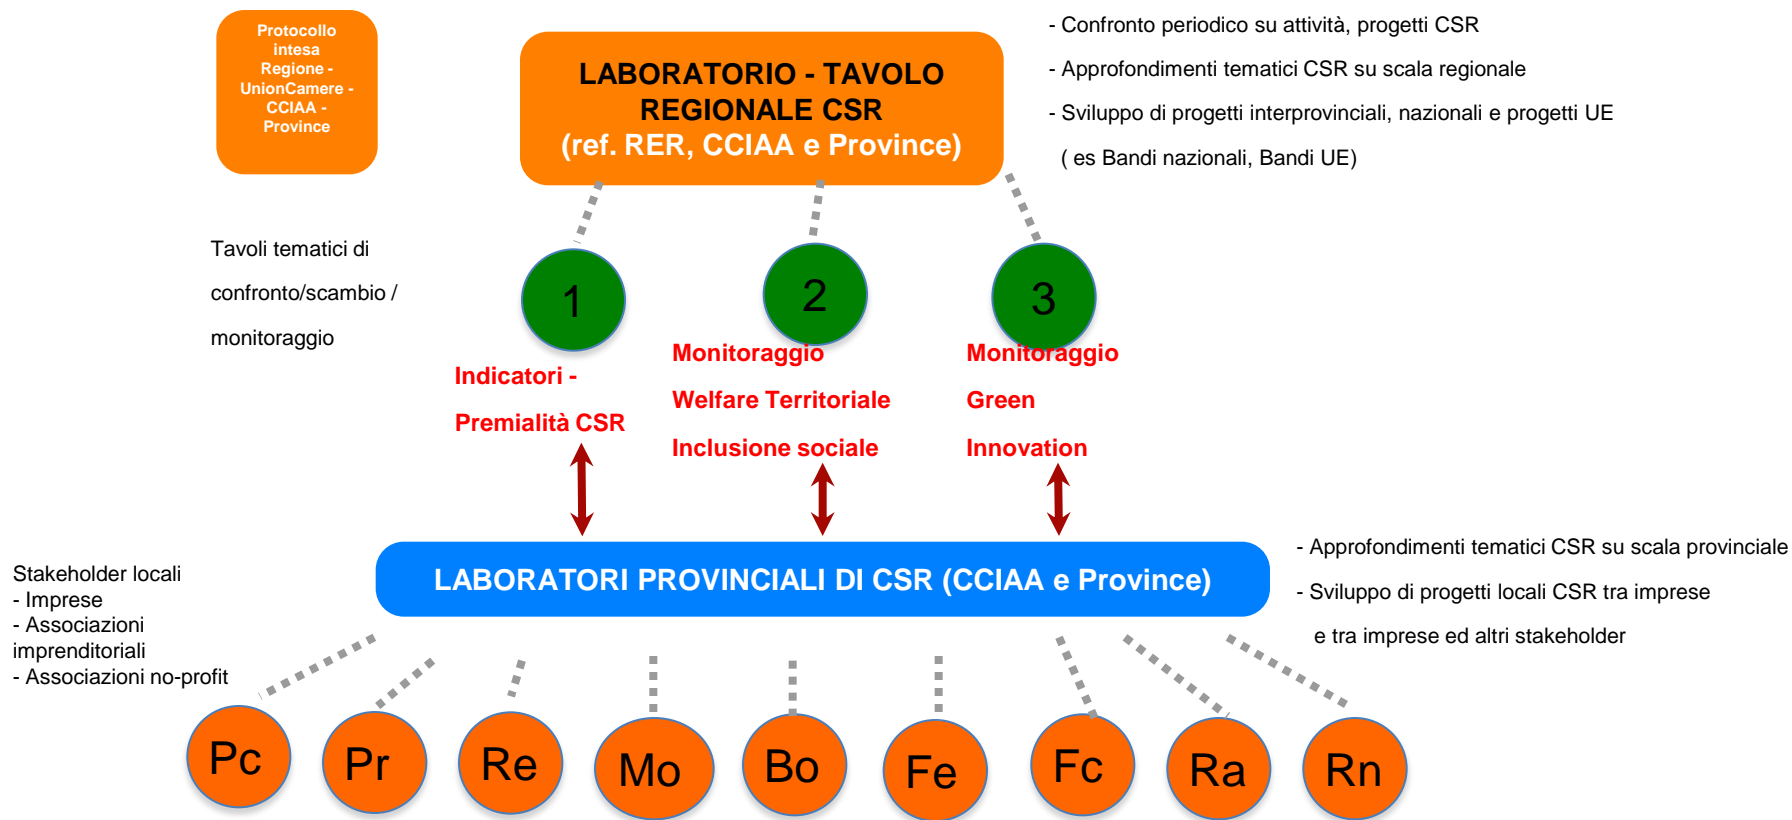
Protocollo intesa Regione - UnionCamere - CCIAA - Province

LABORATORIO - TAVOLO REGIONALE CSR
(ref. RER, CCIAA e Province)

- Confronto periodico su attività, progetti CSR

- Approfondimenti tematici CSR su scala regionale

- Sviluppo di progetti interprovinciali, nazionali e progetti UE

( es Bandi nazionali, Bandi UE)

Tavoli tematici di confronto/scambio / monitoraggio

1

2

3

Indicatori - Premialità CSR

Monitoraggio Welfare Territoriale Inclusione sociale

Monitoraggio Green Innovation

Stakeholder locali
- Imprese
- Associazioni imprenditoriali
- Associazioni no-profit

LABORATORI PROVINCIALI DI CSR (CCIAA e Province)

- Approfondimenti tematici CSR su scala provinciale

- Sviluppo di progetti locali CSR tra imprese e tra imprese ed altri stakeholder

Pc Pr Re Mo Bo Fe Fc Ra Rn